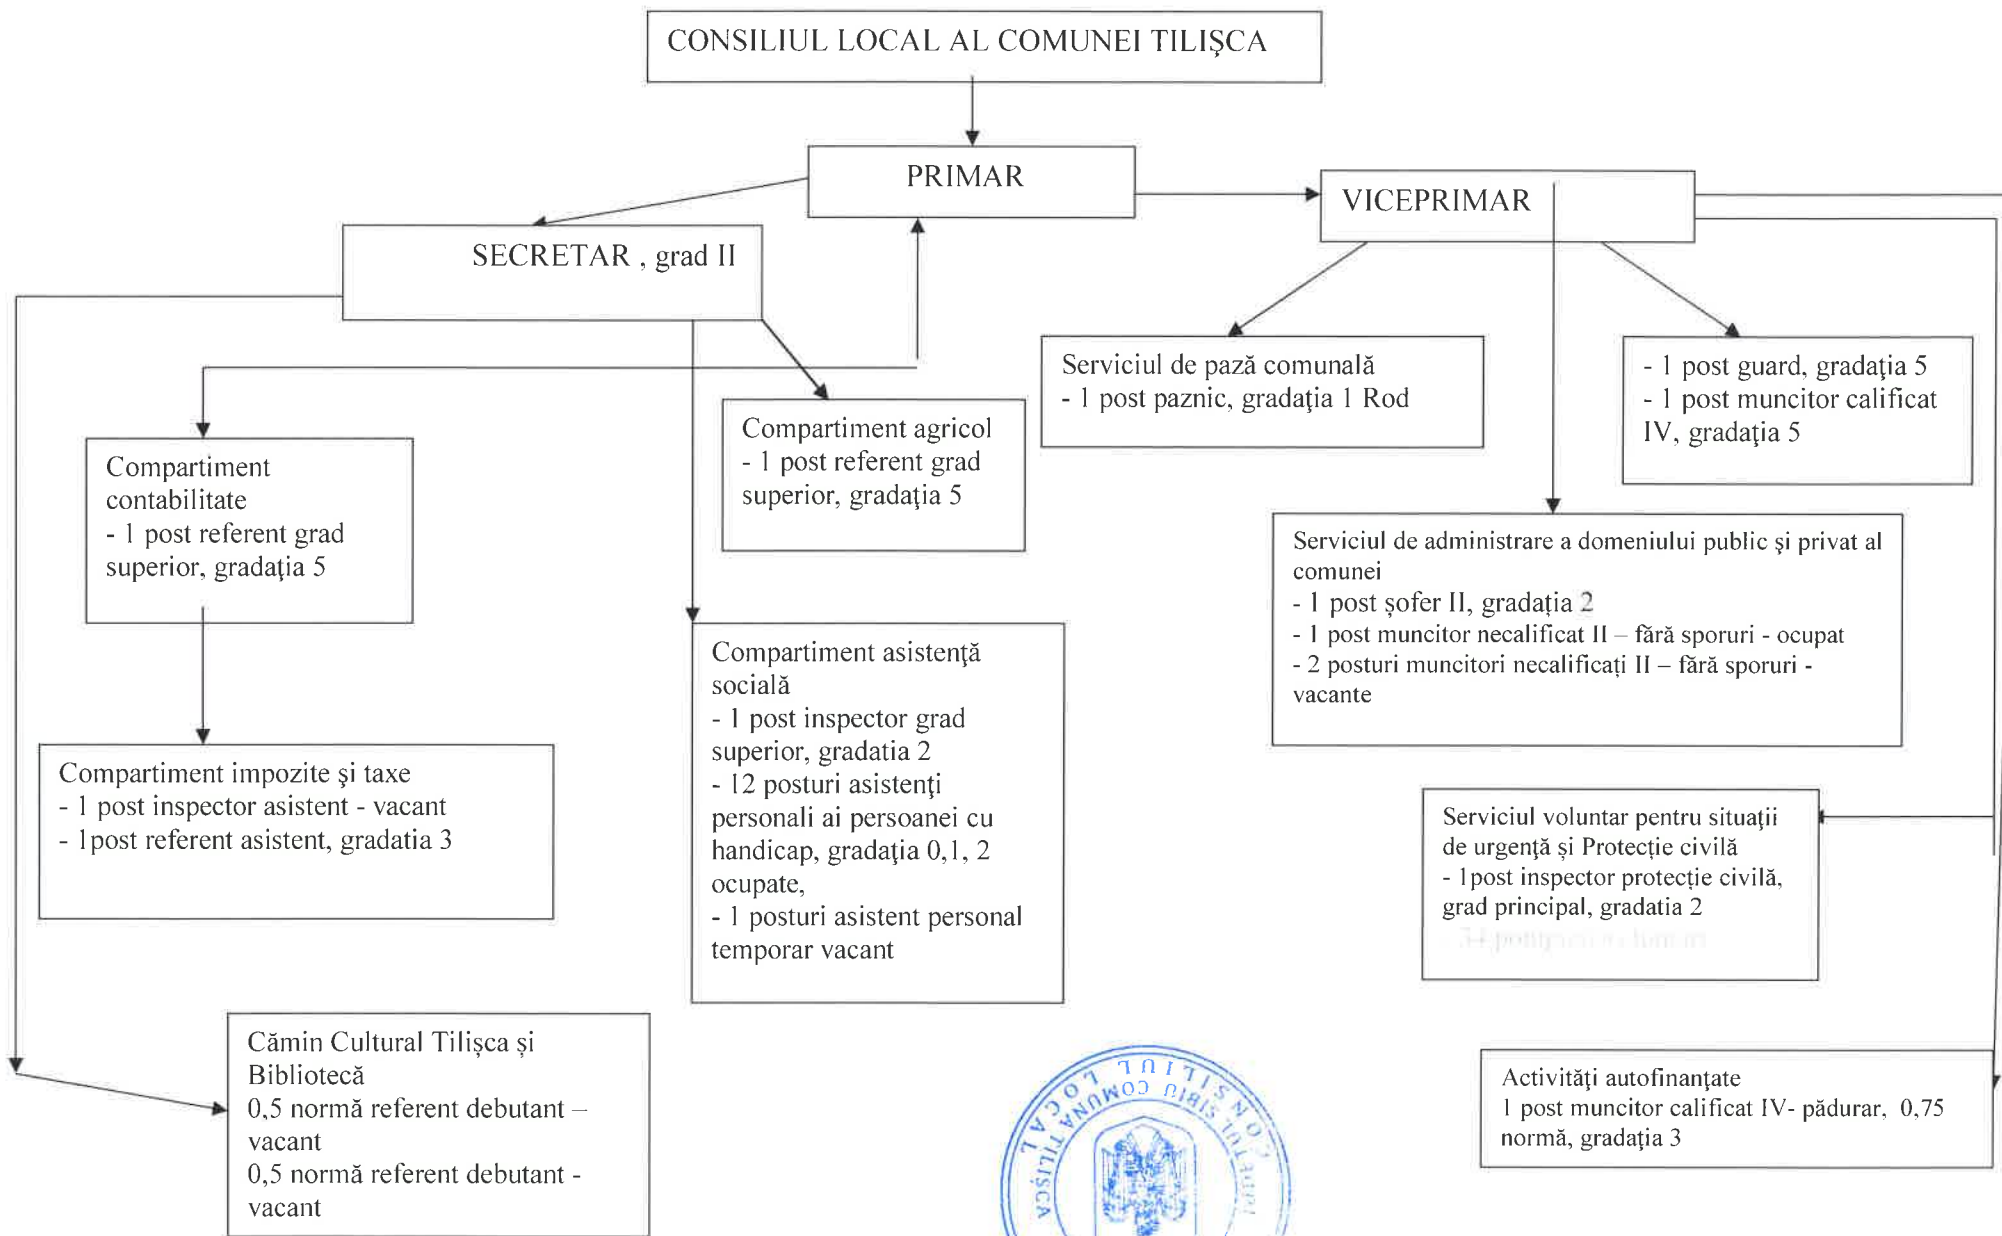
CONSILIUL LOCAL AL COMUNEI TILIŞCA

PRIMAR

VICEPRIMAR

SECRETAR , grad II

Serviciul de pază comunală
- 1 post paznic, gradaţia 1 Rod

- 1 post guard, gradaţia 5
- 1 post muncitor calificat IV, gradaţia 5

Compartiment contabilitate
- 1 post referent grad superior, gradaţia 5

Compartiment agricol
- 1 post referent grad superior, gradaţia 5

Serviciul de administrare a domeniului public şi privat al comunei
- 1 post şofer II, gradaţia 2
- 1 post muncitor necalificat II – fără sporuri - ocupat
- 2 posturi muncitori necalificaţi II – fără sporuri - vacante

Compartiment impozite şi taxe
- 1 post inspector asistent - vacant
- 1post referent asistent, gradatia 3

Compartiment asistenţă socială
- 1 post inspector grad superior, gradatia 2
- 12 posturi asistenţi personali ai persoanei cu handicap, gradaţia 0,1, 2 ocupate,
- 1 posturi asistent personal temporar vacant

Serviciul voluntar pentru situaţii de urgenţă şi Protecţie civilă
- 1post inspector protecţie civilă, grad principal, gradatia 2
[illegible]

Cămin Cultural Tilişca şi Bibliotecă
0,5 normă referent debutant – vacant
0,5 normă referent debutant - vacant

Activităţi autofinanţate
1 post muncitor calificat IV- pădurar, 0,75 normă, gradaţia 3

CONSILIUL LOCAL COMUNA TILIŞCA SIBIU